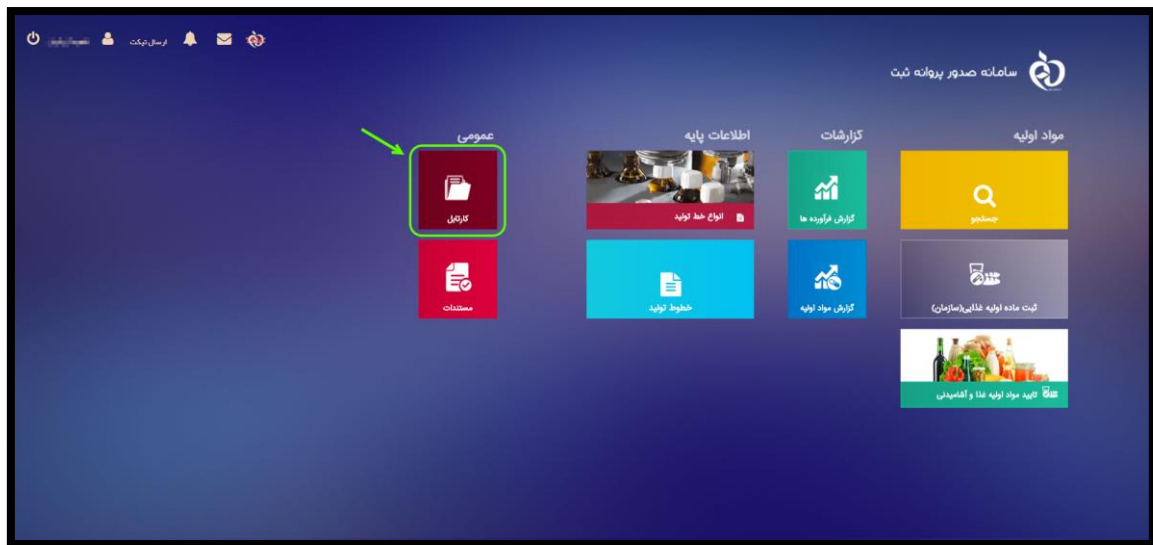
ارسال تیکت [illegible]

سامانه صدور پروانه ثبت

مواد اولیه

جستجو

ثبت ماده اولیه غذایی(سازمان)

تایید مواد اولیه غذا و آشامیدنی

گزارشات

گزارش فرآورده ها

گزارش مواد اولیه

اطلاعات پایه

انواع خط تولید

خطوط تولید

عمومی

کارتابل

مستندات